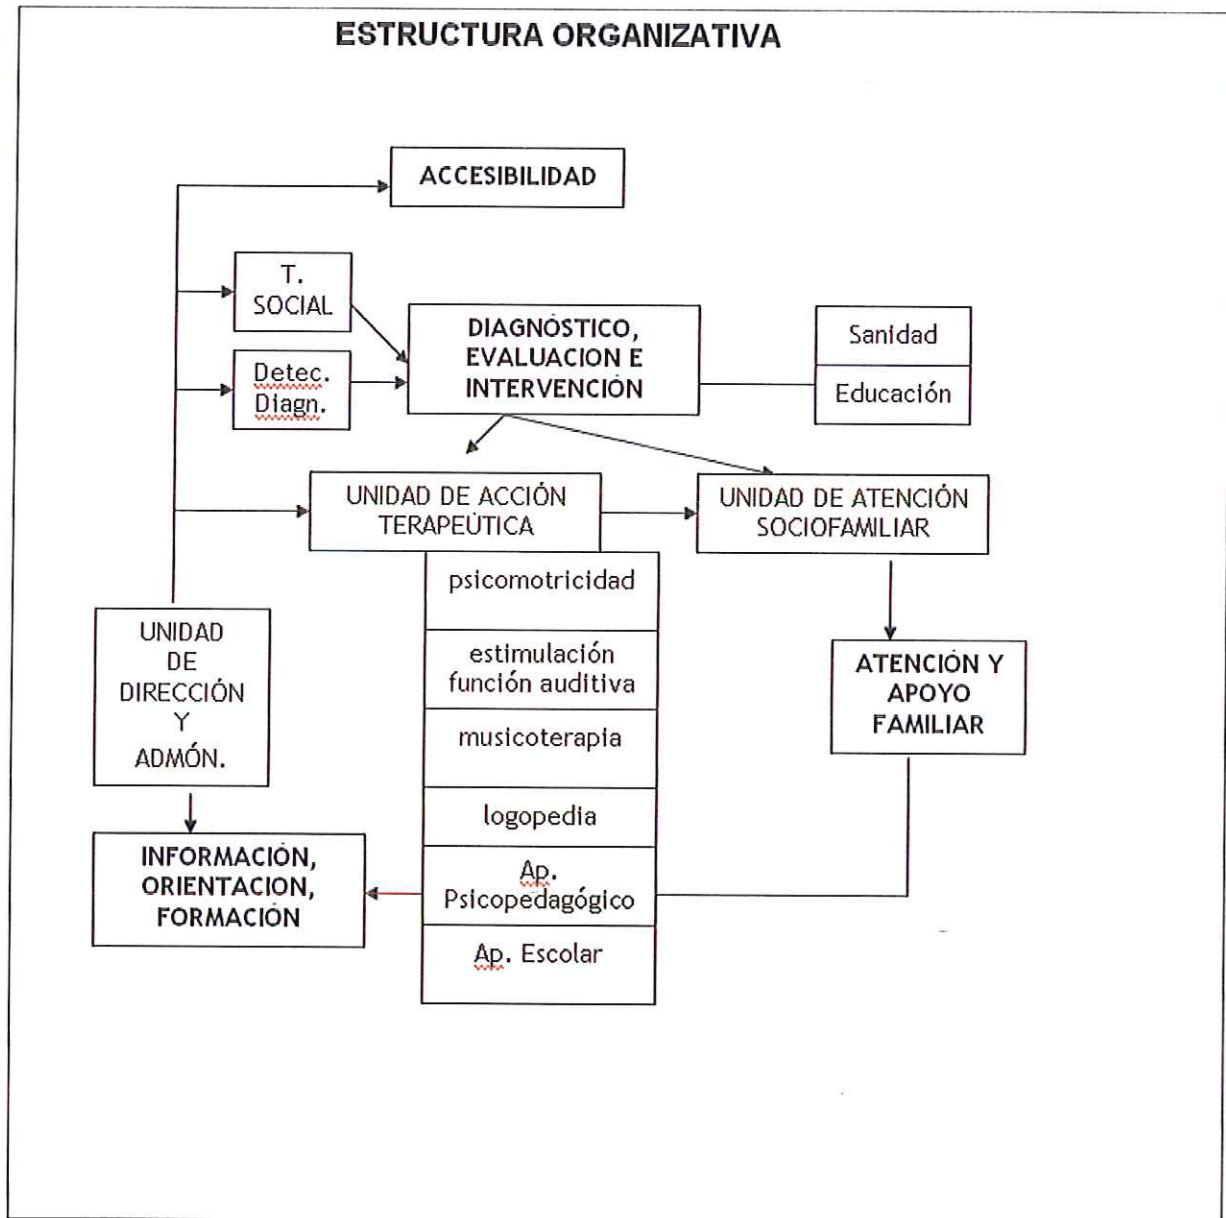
ESTRUCTURA ORGANIZATIVA

ACCESIBILIDAD

T. SOCIAL

Detec. Diagn.

DIAGNÓSTICO, EVALUACION E INTERVENCIÓN

Sanidad

Educación

UNIDAD DE ACCIÓN TERAPEÚTICA

UNIDAD DE ATENCIÓN SOCIOFAMILIAR

psicomotricidad

estimulación función auditiva

musicoterapia

logopedia

Ap. Psicopedagógico

Ap. Escolar

UNIDAD DE DIRECCIÓN Y ADMÓN.

ATENCIÓN Y APOYO FAMILIAR

INFORMACIÓN, ORIENTACION, FORMACIÓN